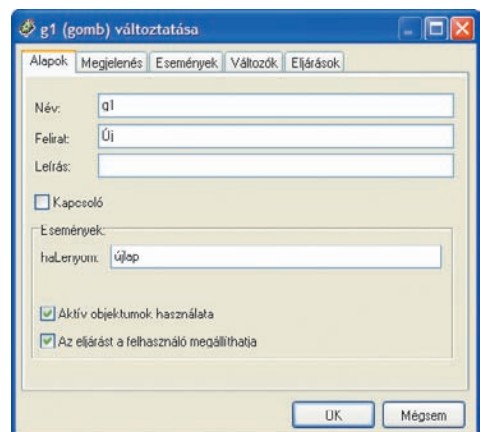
g1 (gomb) változtatása

Alapok | Megjelenés | Események | Változók | Eljárások

Név: g1
Felirat: Új
Leírás:

Kapcsoló

Események:
haLenyom: újlap

Aktív objektumok használata
Az eljárást a felhasználó megállíthatja

OK
Mégsem